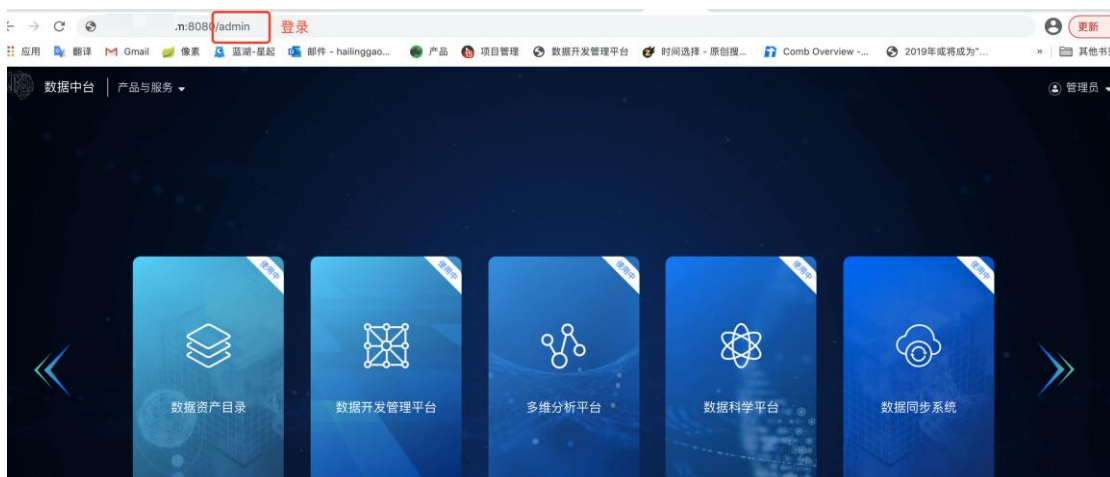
.n:8080/admin 登录

更新

应用 翻译 Gmail 像素 蓝湖-星起 邮件 - hailinggao... 产品 项目管理 数据开发管理平台 时间选择 - 原创搜... Comb Overview -... 2019年或将成为"... » 其他书

数据中台 | 产品与服务

管理员

使用中
数据资产目录

使用中
数据开发管理平台

使用中
多维分析平台

使用中
数据科学平台

使用中
数据同步系统